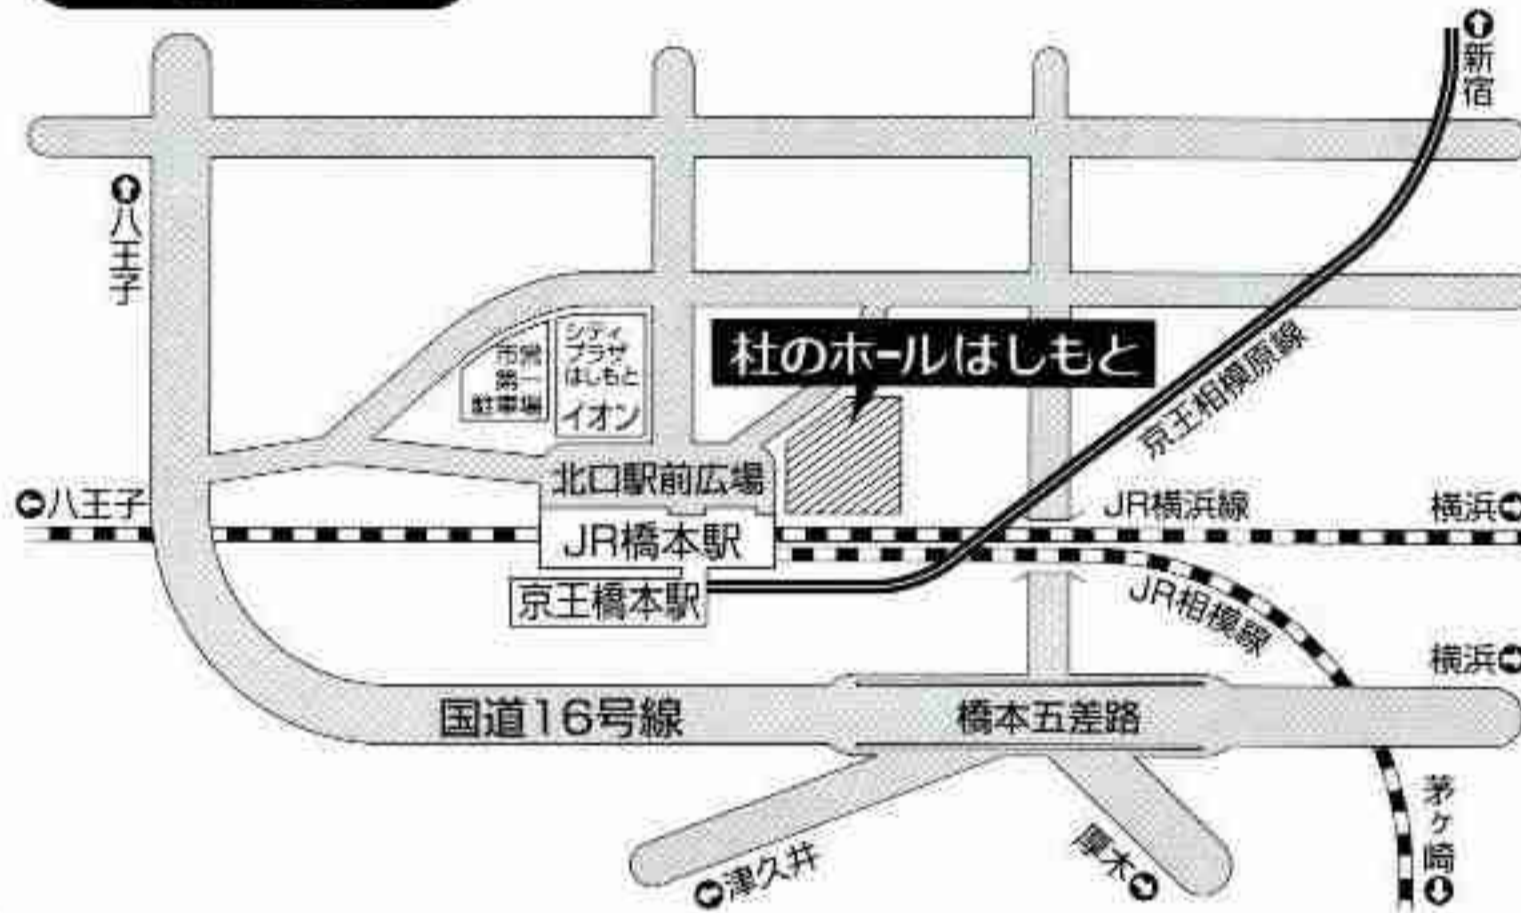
新宿

八王子

市営第一駐車場

シティプラザはしもと

イオン

杜のホールはしもと

京王相模原線

北口駅前広場

八王子

JR横浜線

横浜

JR橋本駅

京王橋本駅

JR相模線

横浜

国道16号線

橋本五差路

茅ケ崎

津久井

厚木